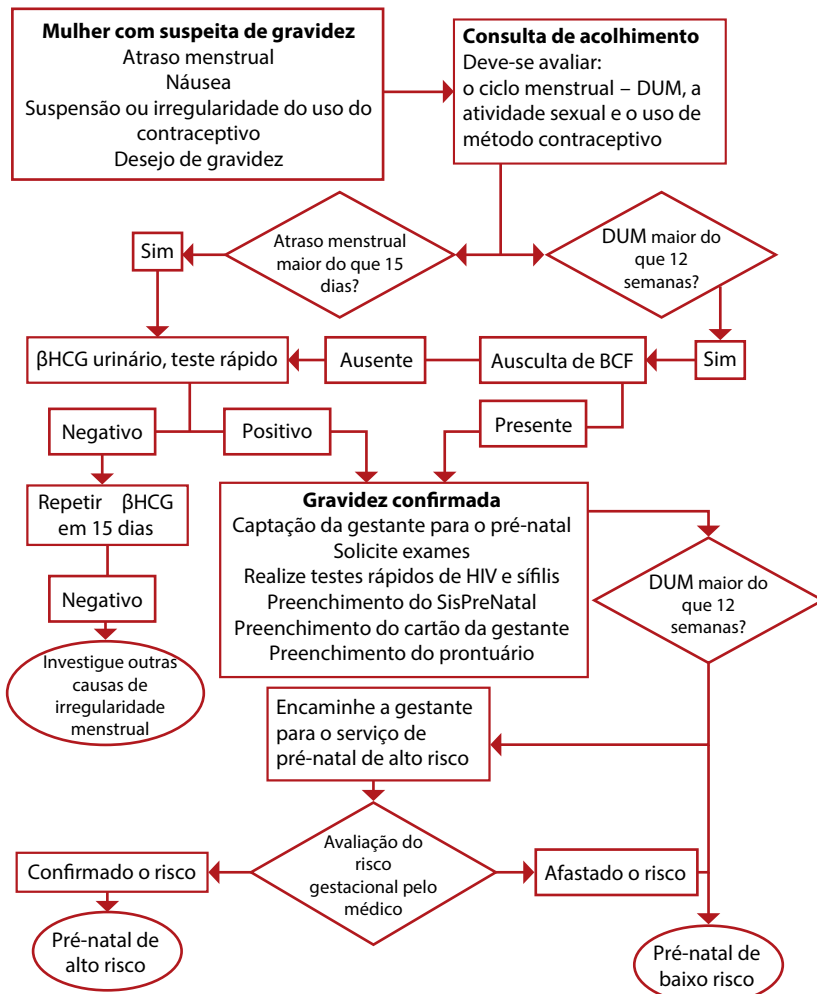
**Mulher com suspeita de gravidez**
Atraso menstrual
Náusea
Suspensão ou irregularidade do uso do contraceptivo
Desejo de gravidez

**Consulta de acolhimento**
Deve-se avaliar:
o ciclo menstrual – DUM, a atividade sexual e o uso de método contraceptivo

Sim

Atraso menstrual maior do que 15 dias?

DUM maior do que 12 semanas?

βHCG urinário, teste rápido

Ausente

Ausculta de BCF

Sim

Negativo

Positivo

Presente

Repetir βHCG em 15 dias

**Gravidez confirmada**
Captação da gestante para o pré-natal
Solicite exames
Realize testes rápidos de HIV e sífilis
Preenchimento do SisPreNatal
Preenchimento do cartão da gestante
Preenchimento do prontuário

Negativo

DUM maior do que 12 semanas?

Investigue outras causas de irregularidade menstrual

Encaminhe a gestante para o serviço de pré-natal de alto risco

Confirmado o risco

Avaliação do risco gestacional pelo médico

Afastado o risco

Pré-natal de alto risco

Pré-natal de baixo risco